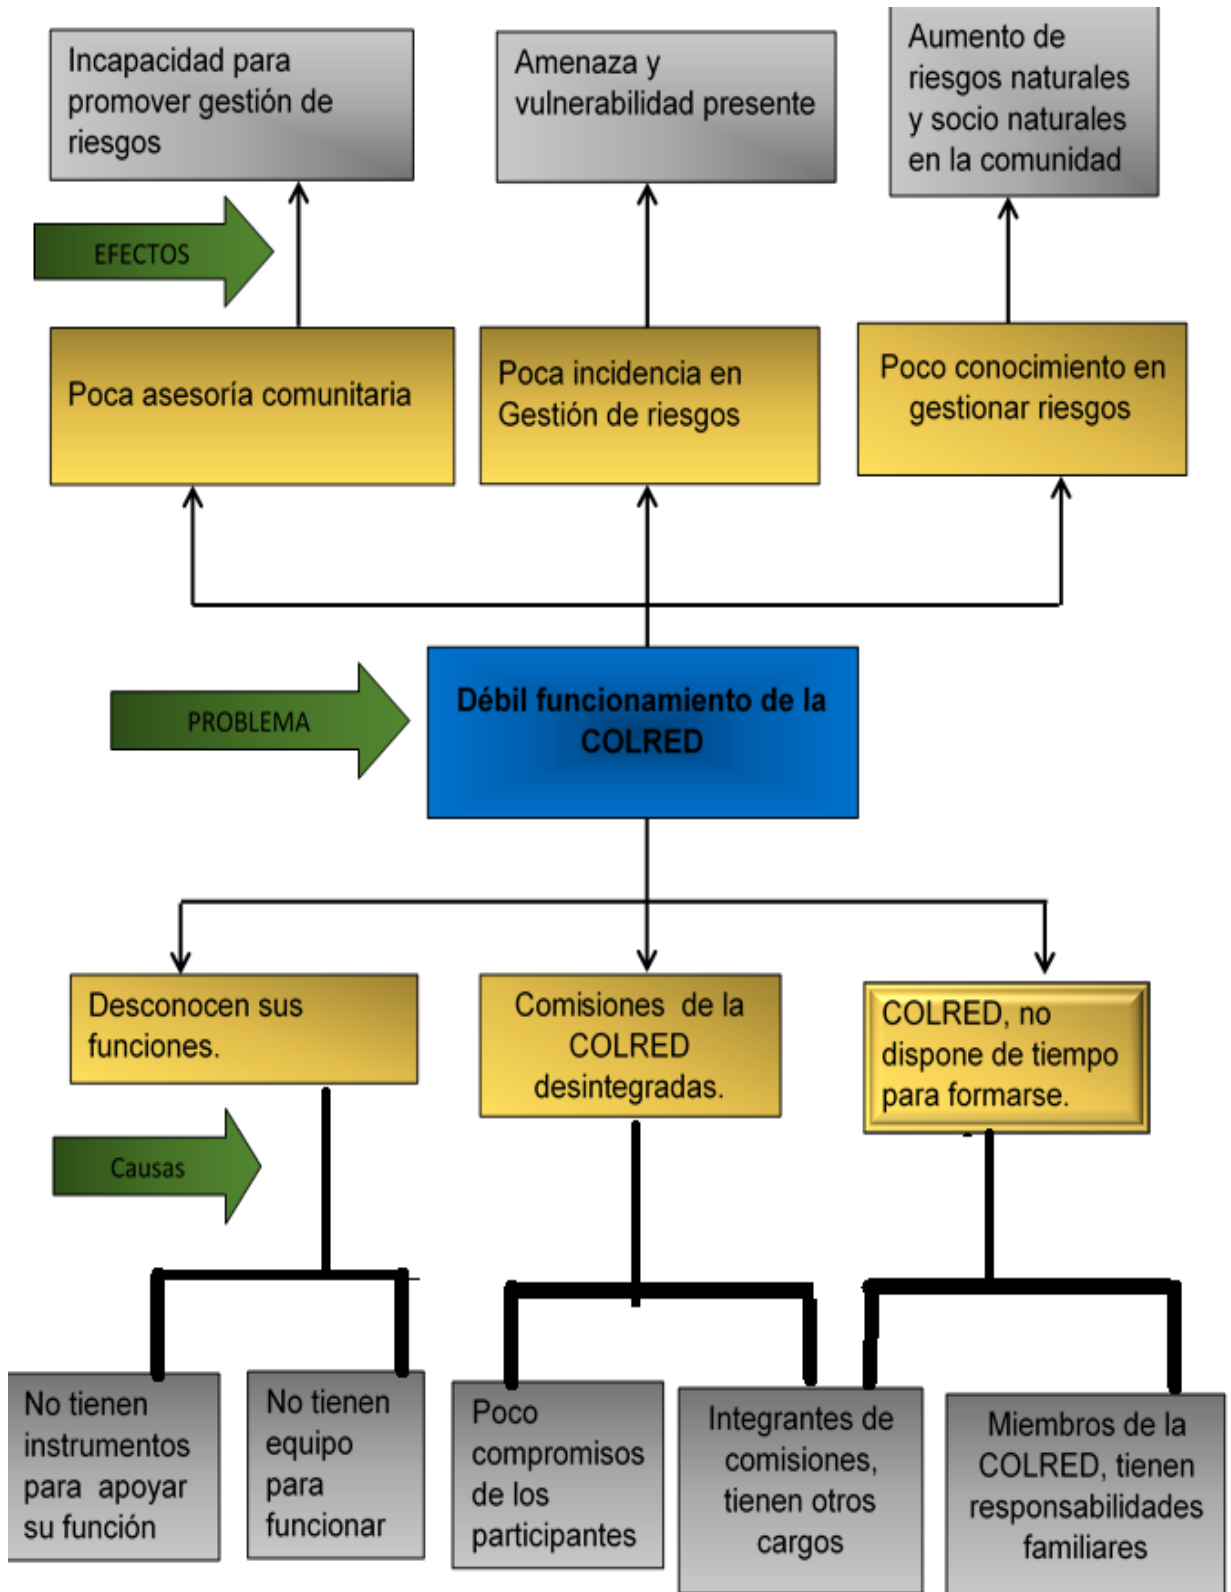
Incapacidad para promover gestión de riesgos

Amenaza y vulnerabilidad presente

Aumento de riesgos naturales y socio naturales en la comunidad

EFECTOS

Poca asesoría comunitaria

Poca incidencia en Gestión de riesgos

Poco conocimiento en gestionar riesgos

PROBLEMA

Débil funcionamiento de la COLRED

Desconocen sus funciones.

Comisiones de la COLRED desintegradas.

COLRED, no dispone de tiempo para formarse.

Causas

No tienen instrumentos para apoyar su función

No tienen equipo para funcionar

Poco compromisos de los participantes

Integrantes de comisiones, tienen otros cargos

Miembros de la COLRED, tienen responsabilidades familiares